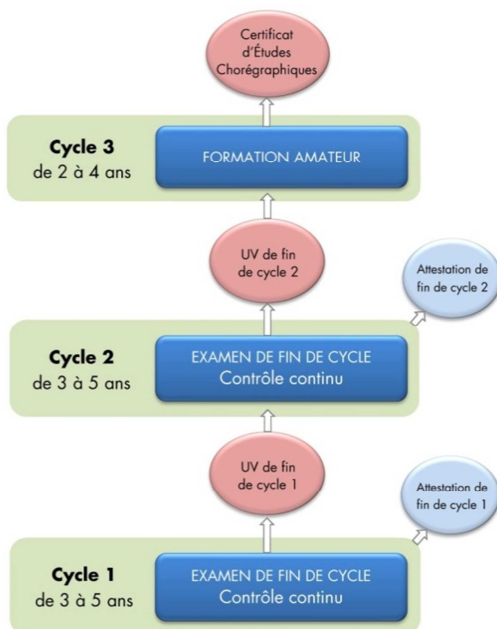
Certificat d'Études Chorégraphiques

Cycle 3
de 2 à 4 ans

FORMATION AMATEUR

UV de fin de cycle 2

Attestation de fin de cycle 2

Cycle 2
de 3 à 5 ans

EXAMEN DE FIN DE CYCLE
Contrôle continu

UV de fin de cycle 1

Attestation de fin de cycle 1

Cycle 1
de 3 à 5 ans

EXAMEN DE FIN DE CYCLE
Contrôle continu